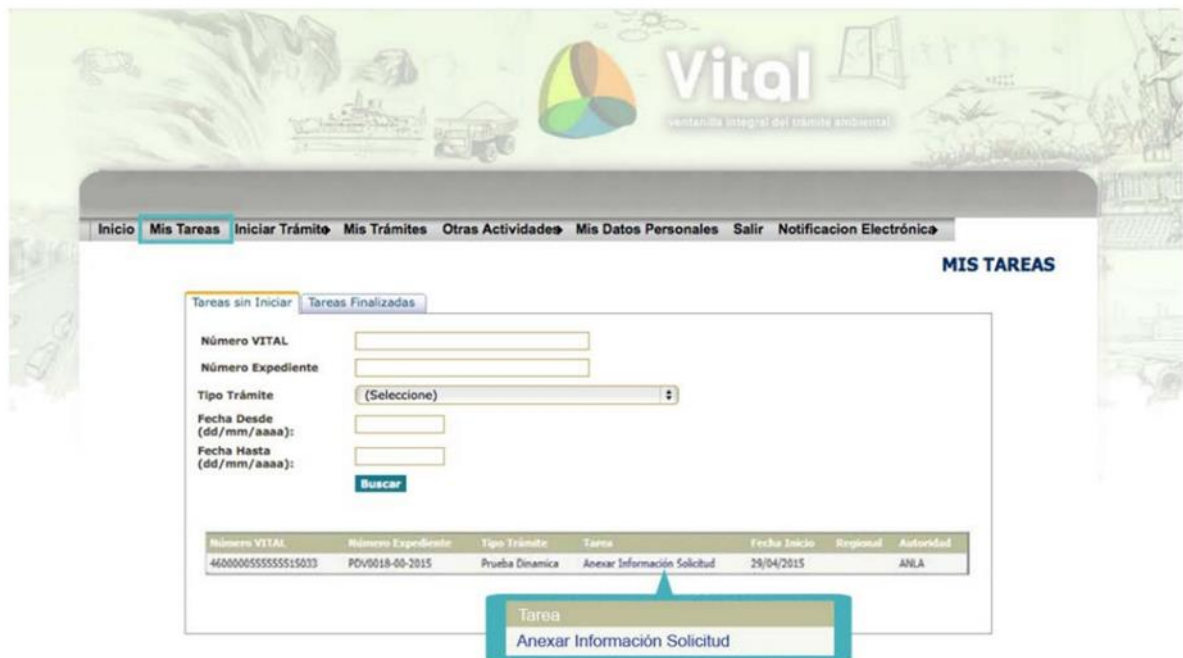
Vital
ventanilla integral del trámite ambiental

Inicio Mis Tareas Iniciar Trámite Mis Trámites Otras Actividades Mis Datos Personales Salir Notificacion Electrónica

MIS TAREAS

Tareas sin Iniciar | Tareas Finalizadas

Número VITAL
Número Expediente
Tipo Trámite (Seleccione)
Fecha Desde (dd/mm/aaaa):
Fecha Hasta (dd/mm/aaaa):
Buscar

| Número VITAL | Número Expediente | Tipo Trámite | Tarea | Fecha Inicio | Regional | Autoridad |
|---|---|---|---|---|---|---|
| 4600000555555515033 | PDV0018-00-2015 | Prueba Dinamica | Anexar Información Solicitud | 29/04/2015 | | ANLA |

Tarea
Anexar Información Solicitud